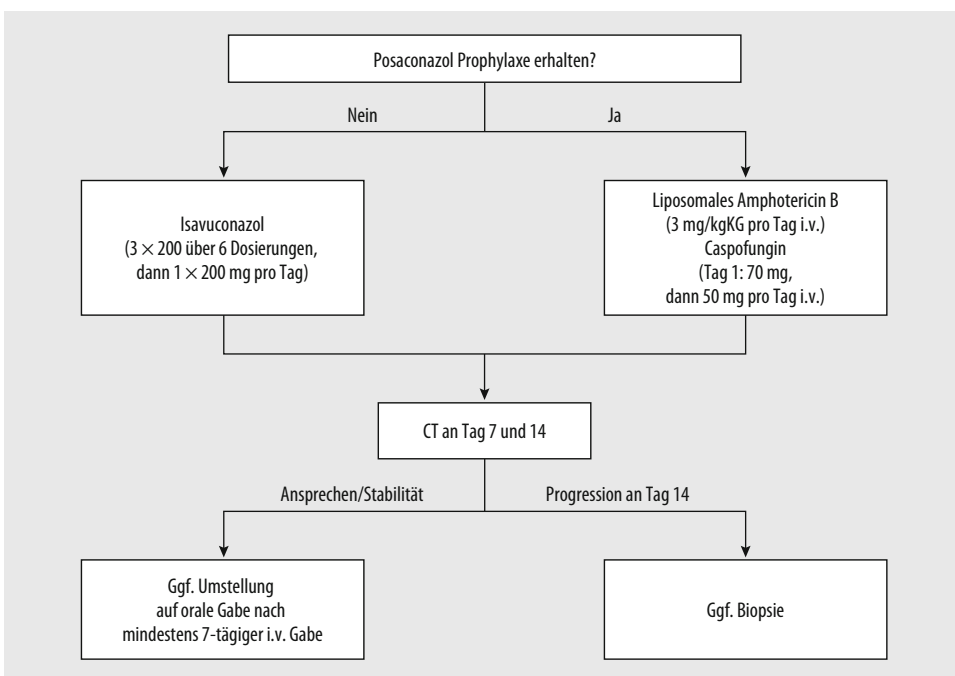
Posaconazol Prophylaxe erhalten?

Nein

Ja

Isavuconazol
($3 \times 200$ über 6 Dosierungen,
dann $1 \times 200$ mg pro Tag)

Liposomales Amphotericin B
(3 mg/kgKG pro Tag i.v.)
Caspofungin
(Tag 1: 70 mg,
dann 50 mg pro Tag i.v.)

CT an Tag 7 und 14

Ansprechen/Stabilität

Progression an Tag 14

Ggf. Umstellung
auf orale Gabe nach
mindestens 7-tägiger i.v. Gabe

Ggf. Biopsie